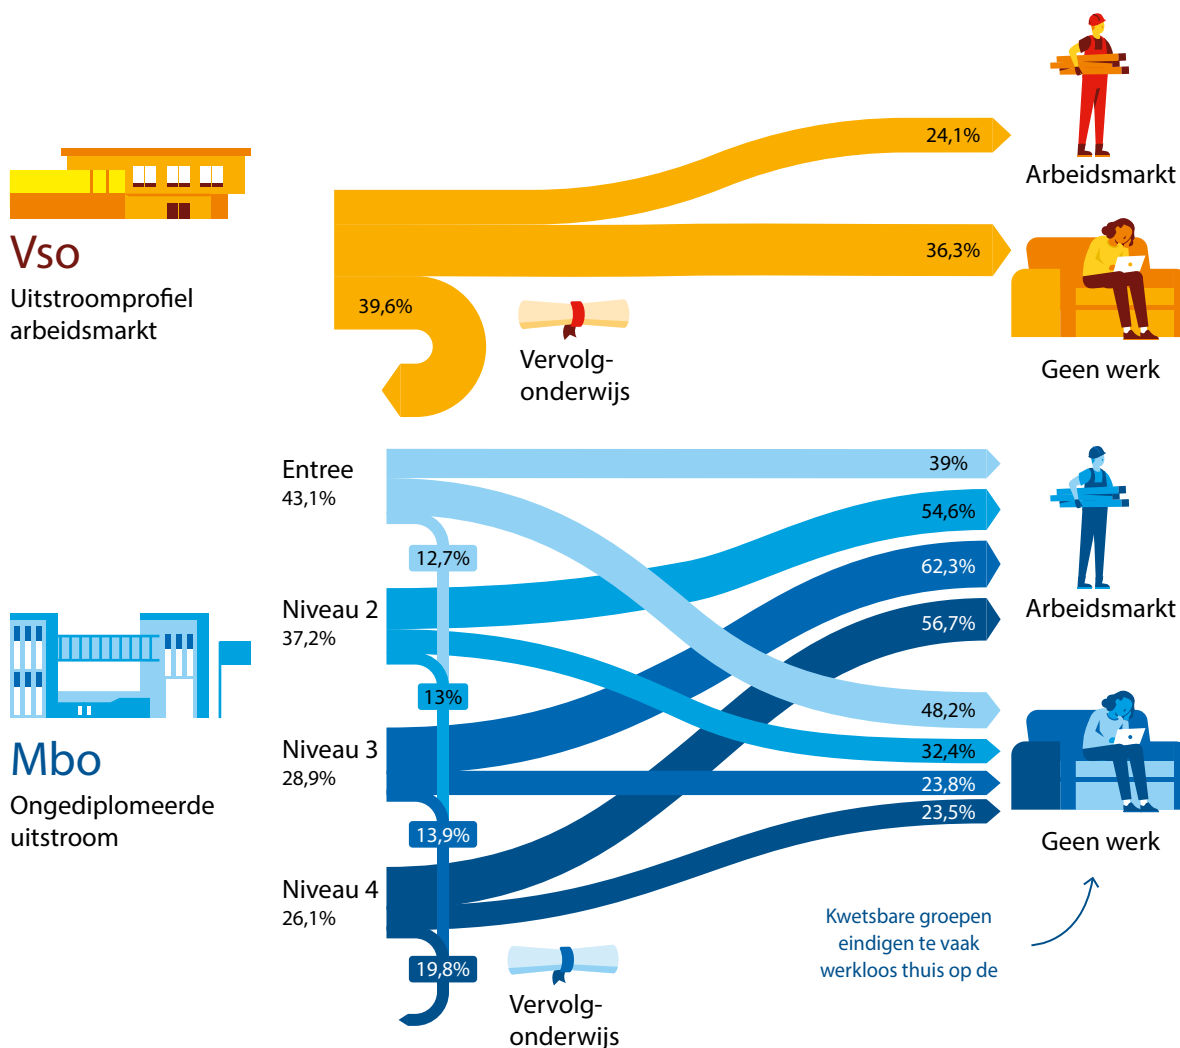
Vso
Uitstroomprofiel arbeidsmarkt

24,1%
36,3%
39,6%

Vervolgonderwijs

Arbeidsmarkt

Geen werk

Mbo
Ongediplomeerde uitstroom

Entree
43,1%

12,7%

Niveau 2
37,2%

13%

Niveau 3
28,9%

13,9%

Niveau 4
26,1%

19,8%

39%
54,6%
62,3%
56,7%
48,2%
32,4%
23,8%
23,5%

Arbeidsmarkt

Geen werk

Vervolgonderwijs

Kwetsbare groepen eindigen te vaak werkloos thuis op de